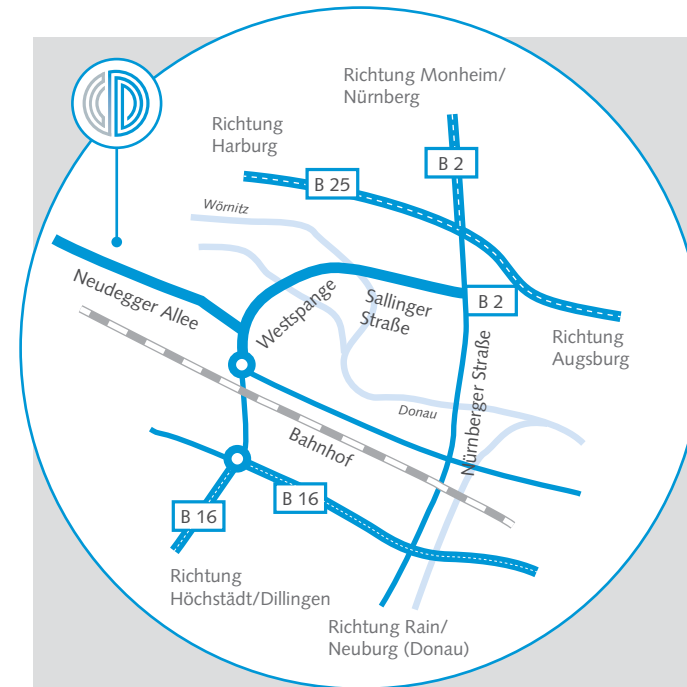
Richtung Monheim/
Nürnberg

Richtung
Harburg

B 2

B 25

Wörnitz

Neudegger Allee

Westspange

Sallinger
Straße

B 2

Richtung
Augsburg

Nürnberger Straße

Donau

Bahnhof

B 16

B 16

Richtung
Höchstädt/Dillingen

Richtung Rain/
Neuburg (Donau)